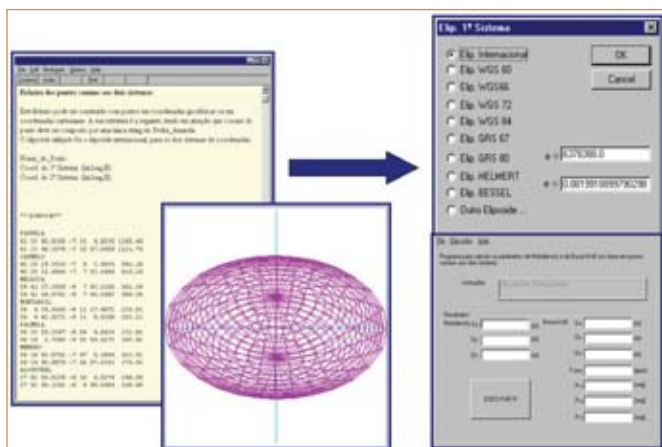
Elip. 1º Sistema

Elip. Internacional
Elip. WGS 60
Elip. WGS66
Elip. WGS 72
Elip. WGS 84
Elip. GRS 67
Elip. GRS 80
Elip. HELMERT
Elip. BESSEL
Outro Elipsoide ...

OK
Cancel

a = 6378388.0
e = 0.0819918899790298

Relatório dos pontos comuns aos dois sistemas

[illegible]

Nome_do_Ponto
Coord. do 1º Sistema (lat,long,H)
Coord. do 2º Sistema (lat,long,H)

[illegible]

Executar